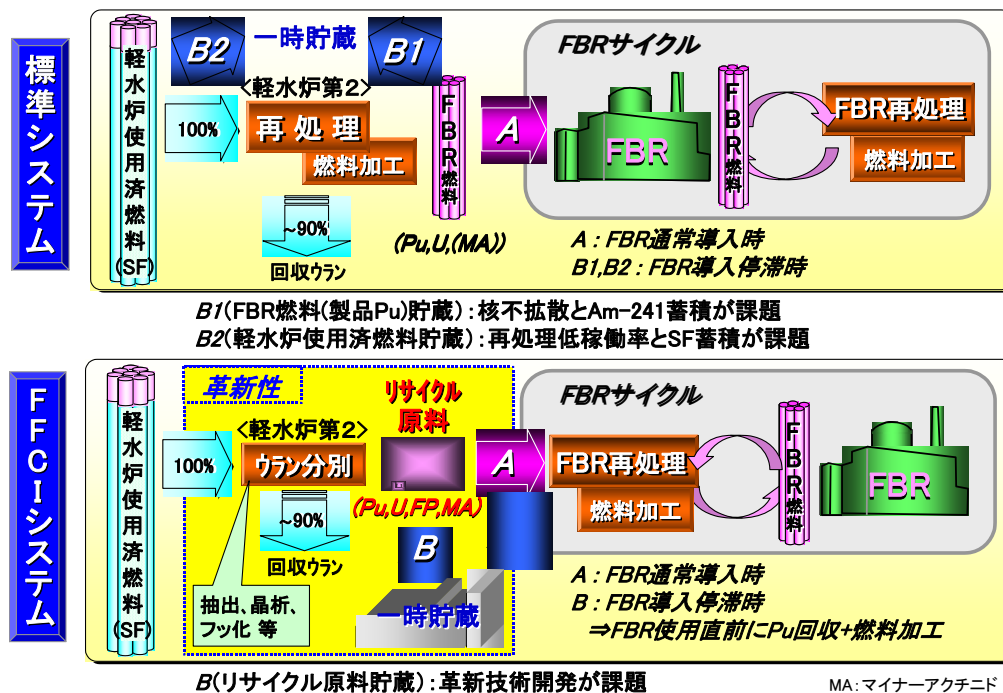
標準システム

軽水炉使用済燃料(SF)

B2 一時貯蔵 B1

<軽水炉第2>
100%
再処理
燃料加工
~90%
回収ウラン

FBR燃料
(Pu,U,(MA))

A

FBRサイクル
FBR
FBR燃料
FBR再処理
燃料加工

A：FBR通常導入時
B1,B2：FBR導入停滞時

B1(FBR燃料(製品Pu)貯蔵)：核不拡散とAm-241蓄積が課題
B2(軽水炉使用済燃料貯蔵)：再処理低稼働率とSF蓄積が課題

FFCIシステム

軽水炉使用済燃料(SF)

革新性
<軽水炉第2>
100%
ウラン分別
~90%
回収ウラン
抽出、晶析、フッ化 等

リサイクル原料
(Pu,U,FP,MA)
B
一時貯蔵

A

FBRサイクル
FBR再処理
燃料加工
FBR燃料
FBR

A：FBR通常導入時
B：FBR導入停滞時
⇒FBR使用直前にPu回収+燃料加工

B(リサイクル原料貯蔵)：革新技術開発が課題

MA：マイナーアクチニド